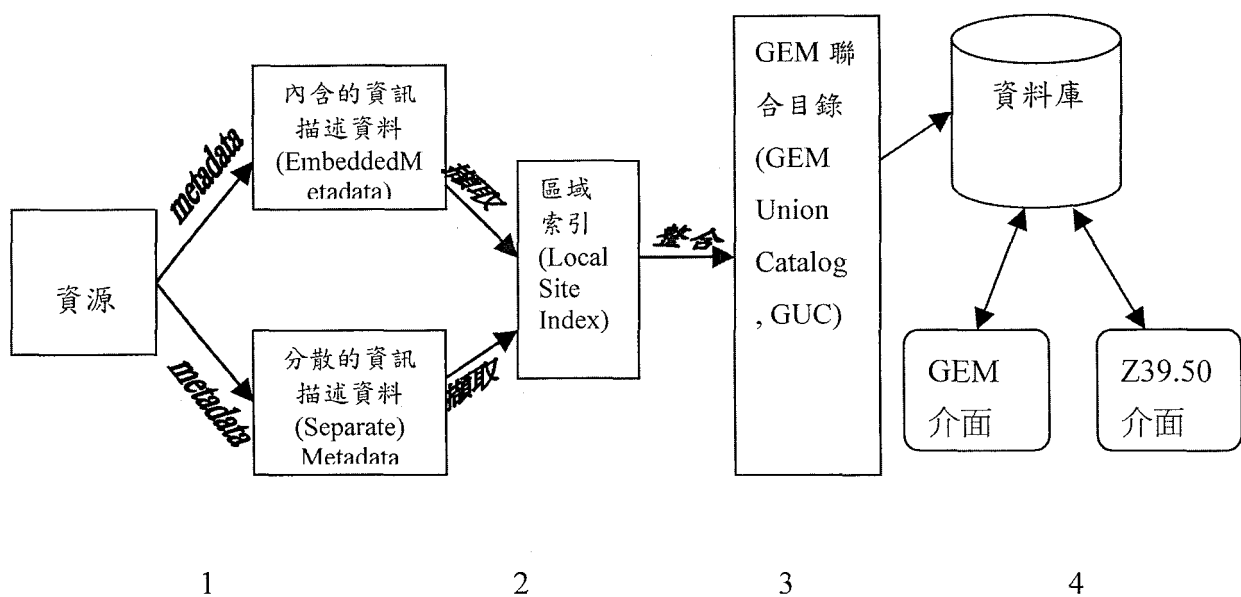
資源

metadata

metadata

內含的資訊描述資料 (EmbeddedMetadata)

分散的資訊描述資料 (Separate) Metadata

擷取

擷取

區域索引 (Local Site Index)

整合

GEM 聯合目錄 (GEM Union Catalog, GUC)

資料庫

GEM 介面

Z39.50 介面

1

2

3

4